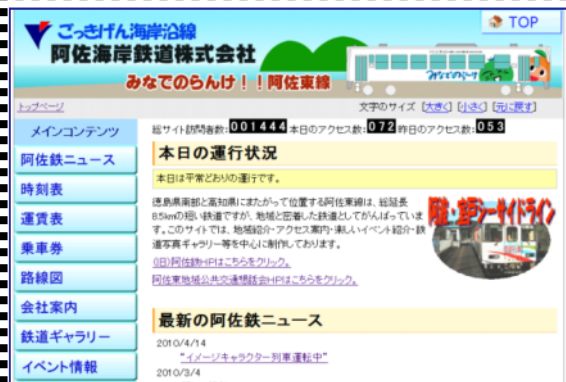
ごっきげん海岸沿線
阿佐海岸鉄道株式会社
みなでのらんけ！！阿佐東線

TOP

トップページ

文字のサイズ [大きく] [小さく] [元に戻す]

メインコンテンツ
阿佐鉄ニュース
時刻表
運賃表
乗車券
路線図
会社案内
鉄道ギャラリー
イベント情報

総サイト訪問者数: 001444 本日のアクセス数: 072 昨日のアクセス数: 053

本日の運行状況

本日は平常どおりの運行です。

徳島県南部と高知県にまたがって位置する阿佐東線は、総延長8.5kmの短い鉄道ですが、地域と密着した鉄道としてがんばっています。このサイトでは、地域紹介・アクセス案内・楽しいイベント紹介・鉄道写真ギャラリー等を中心に制作しております。

旧阿佐鉄HPはこちらをクリック。

阿佐東地域公共交通協議会HPはこちらをクリック。

阿佐・室戸シーサイドライン

最新の阿佐鉄ニュース

2010/4/14
"イメージキャラクター列車運転中"
2010/3/4